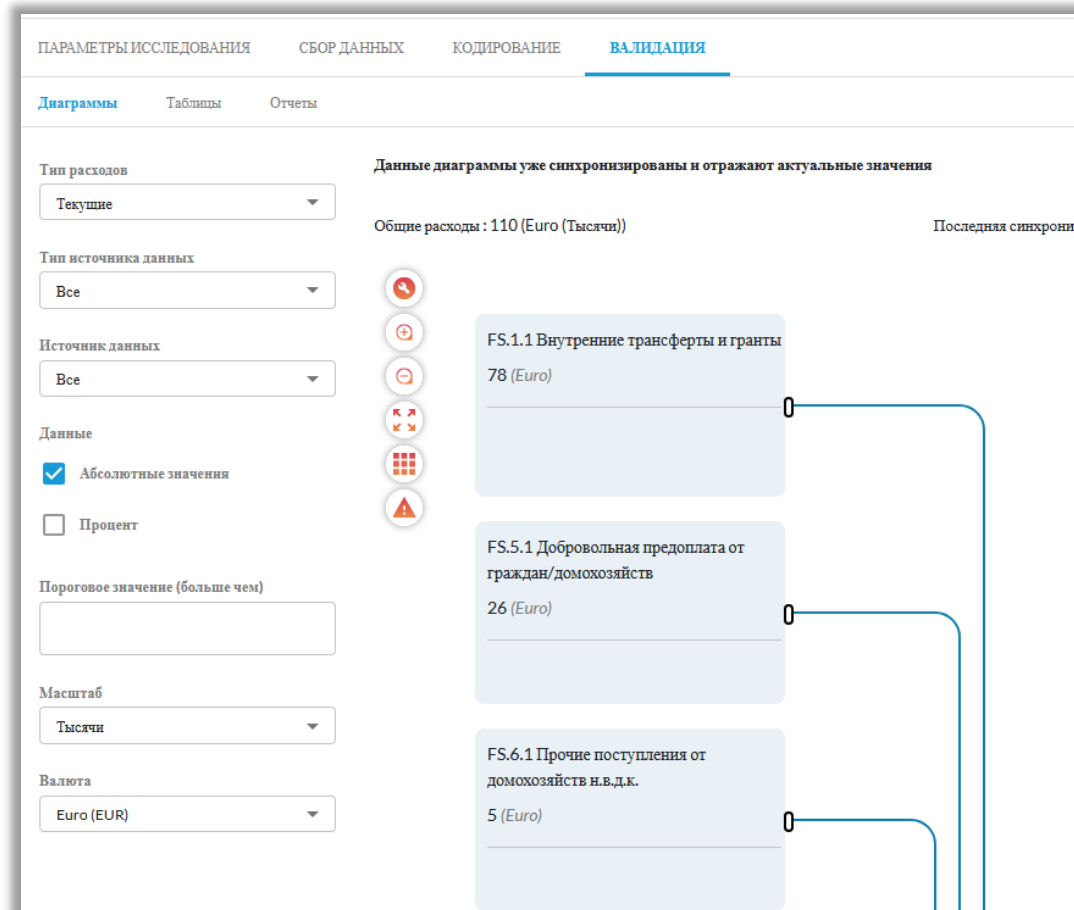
ПАРАМЕТРЫ ИССЛЕДОВАНИЯ СБОР ДАННЫХ КОДИРОВАНИЕ ВАЛИДАЦИЯ

Диаграммы Таблицы Отчеты

Тип расходов
Текущие

Тип источника данных
Все

Источник данных
Все

Данные
Абсолютные значения
Процент

Пороговое значение (больше чем)

Масштаб
Тысячи

Валюта
Euro (EUR)

Данные диаграммы уже синхронизированы и отражают актуальные значения

Общие расходы : 110 (Euro (Тысячи))

Последняя синхрони

FS.1.1 Внутренние трансферты и гранты
78 (Euro)

FS.5.1 Добровольная предоплата от граждан/домохозяйств
26 (Euro)

FS.6.1 Прочие поступления от домохозяйств н.в.д.к.
5 (Euro)